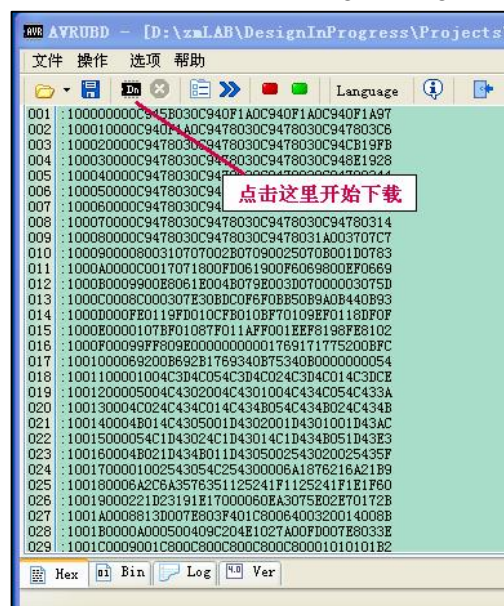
AVRUBD - [D:\zmLAB\DesignInProgress\Projects

文件 操作 选项 帮助

Language

001 :100000000C945B030C940F1A0C940F1A0C940F1A97
002 :100010000C940F1A0C9478030C9478030C947803C6
003 :100020000C9478030C9478030C9478030C94CB19FB
004 :100030000C9478030C9478030C9478030C948E1928
005 :100040000C9478030C94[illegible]
006 :100050000C9478030C94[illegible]
007 :100060000C9478030C94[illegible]
008 :100070000C9478030C9478030C9478030C94780314
009 :100080000C9478030C9478030C9478031A003707C7
010 :1000900008003107070020B07090025070B001D0783
011 :1000A0000C0017071800FD061900F6069800EEF0669
012 :1000B0009900E8061E004B079E003D07000003075D
013 :1000C0008C000307E30BDC0F6F0BB50B9A0B440B93
014 :1000D000FE0119FD010CFB010BF70109F6118DF0F
015 :1000E0000107BF01087F011AFF001EEF8198FE8102
016 :1000F00099FF809E00000000000176917175200BFC
017 :1001000069200B692B1769340B75340B0000000054
018 :1001100001004C3D4C054C3D4C024C3D4C014C3DCE
019 :1001200005004C4302004C4301004C434C054C433A
020 :100130004C024C434C014C434B054C434B024C434B
021 :100140004B014C4305001D4302001D4301001D43AC
022 :1001500054C1D43024C1D43014C1D434B051D43E3
023 :100160004B021D434B011D4305002543020025435F
024 :1001700001002543054C254300006A1876216A21B9
025 :100180006A2C6A357635125241F11E1F1E1F60
026 :1001900021D23191E17000060EA3075E02E70172B
027 :1001A0008813D007E803F401C8006400320014008B
028 :1001B0000A000500409C204E1027A00FD007E8033E
029 :1001C0009001C800C800C800C800C80001010101B2

点击这里开始下载

Hex | Bin | Log | Ver